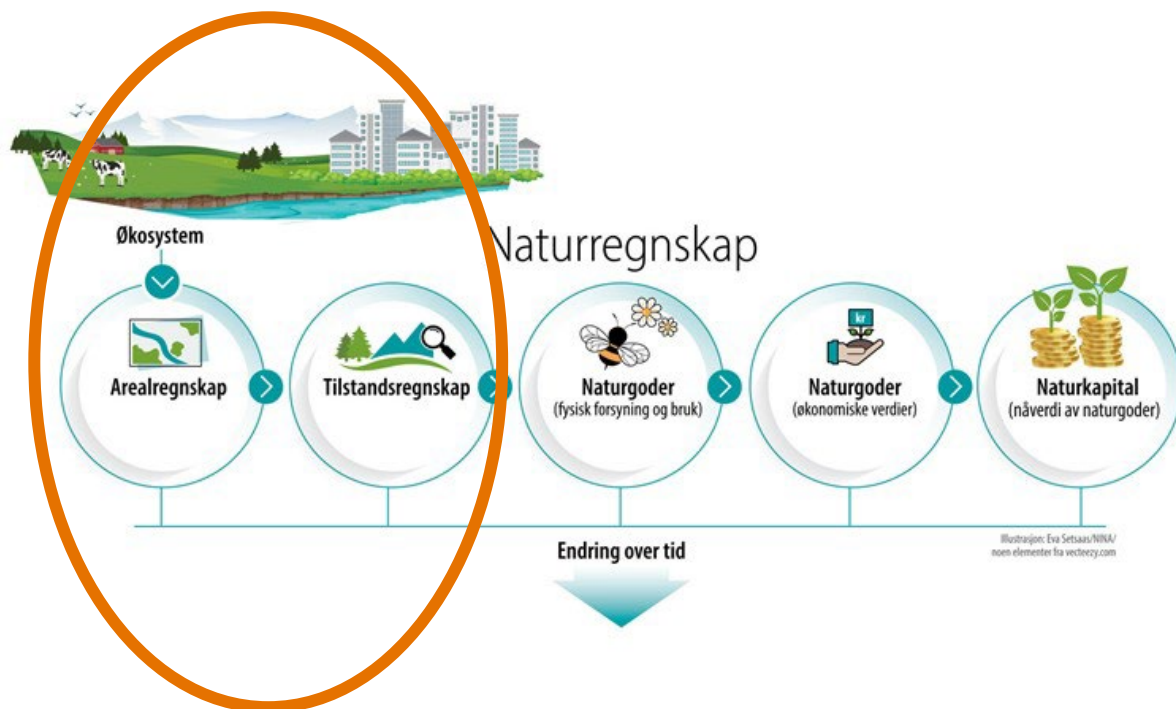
Økosystem

Naturregnskap

Arealregnskap

Tilstandsregnskap

Naturgoder
(fysisk forsyning og bruk)

kr

Naturgoder
(økonomiske verdier)

Naturkapital
(nåverdi av naturgoder)

Endring over tid

Illustrasjon: Eva Setsaas/NINA/
noen elementer fra vecteezy.com